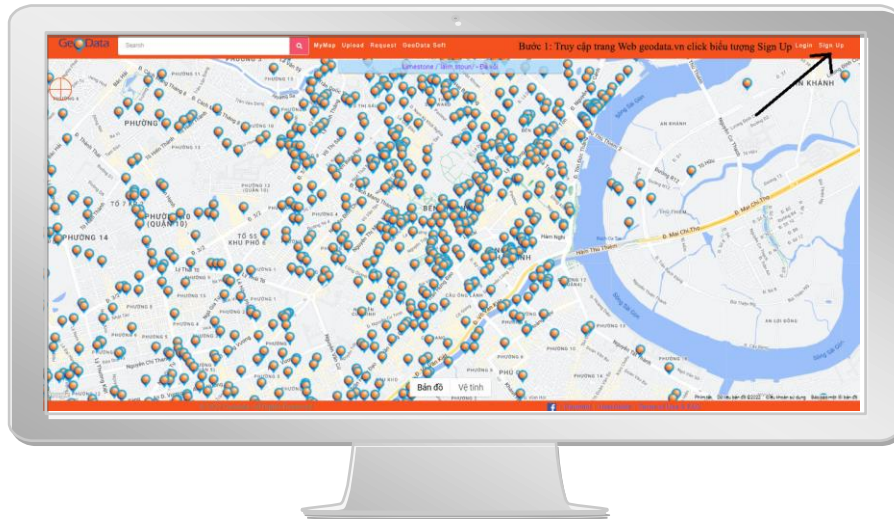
GeoData
Search
MyMap Upload Request GeoData Soft
Bước 1: Truy cập trang Web geodata.vn click biểu tượng Sign Up
Login Sign Up
Limestone / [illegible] - Đá vôi
PHƯỜNG 14
PHƯỜNG 10 (QUẬN 10)
KHU PHỐ 6
TỔ 55
TỔ 7
PHƯỜNG 13
PHƯỜNG 1
PHƯỜNG 2
BẾN
Hàm Nghi
AN KHÁNH
Sông Sài Gòn
Đ. Mai Chí Thọ
Hầm Thủ Thiêm
Nguyễn Chí Thanh
AN LỢI ĐÔNG
Bản đồ
Vệ tinh
Dữ liệu bản đồ ©2022